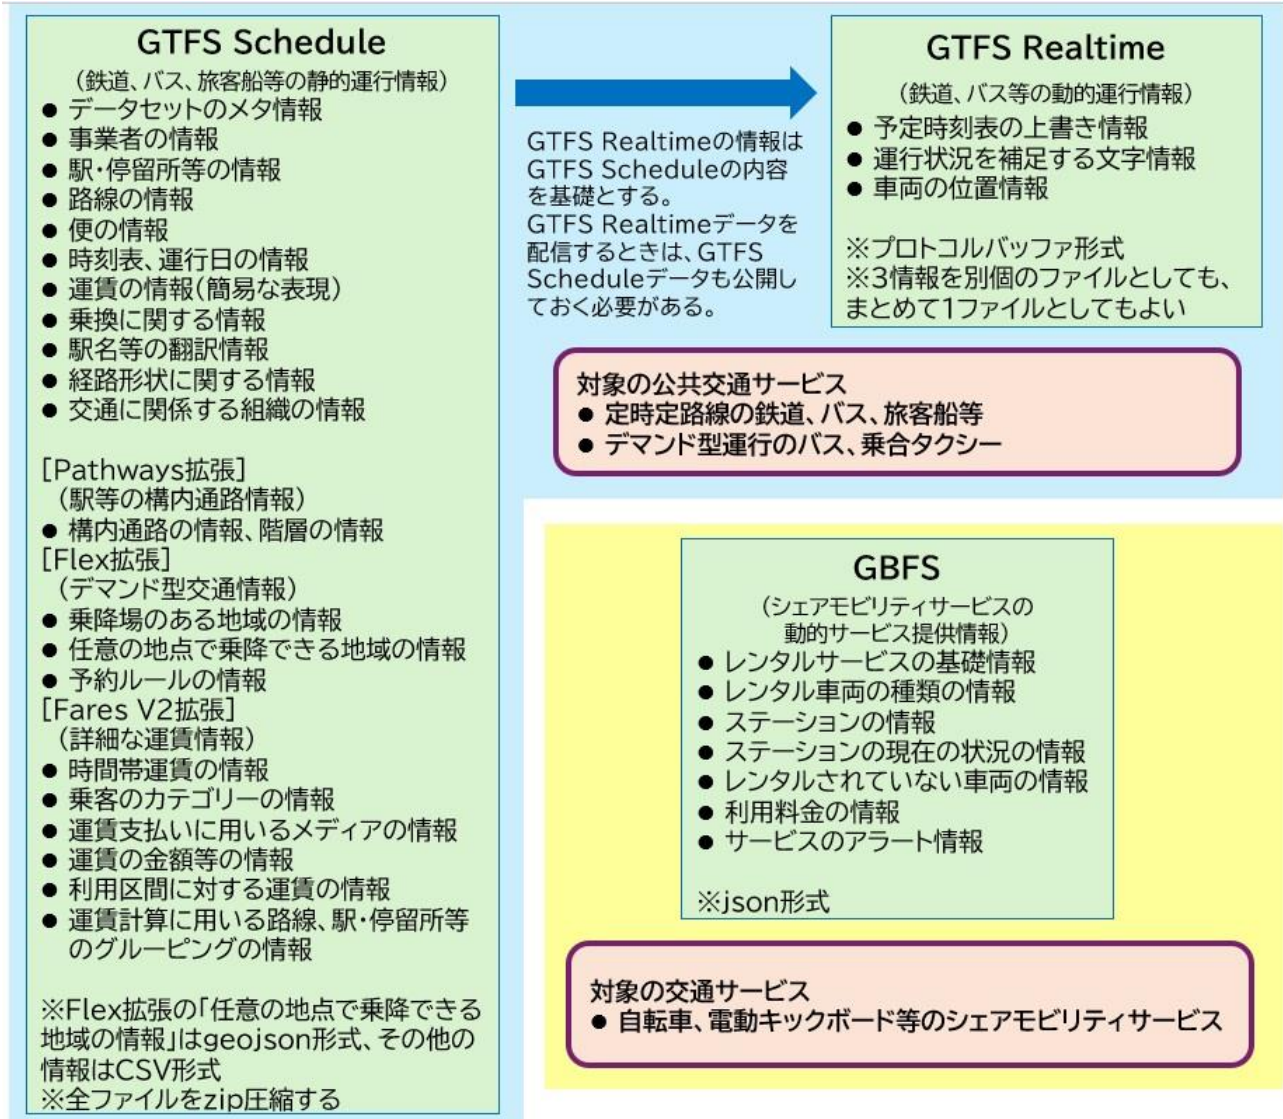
GTFS Schedule
（鉄道、バス、旅客船等の静的運行情報）
● データセットのメタ情報
● 事業者の情報
● 駅・停留所等の情報
● 路線の情報
● 便の情報
● 時刻表、運行日の情報
● 運賃の情報（簡易な表現）
● 乗換に関する情報
● 駅名等の翻訳情報
● 経路形状に関する情報
● 交通に関係する組織の情報

［Pathways拡張］
（駅等の構内通路情報）
● 構内通路の情報、階層の情報
［Flex拡張］
（デマンド型交通情報）
● 乗降場のある地域の情報
● 任意の地点で乗降できる地域の情報
● 予約ルールの情報
［Fares V2拡張］
（詳細な運賃情報）
● 時間帯運賃の情報
● 乗客のカテゴリーの情報
● 運賃支払いに用いるメディアの情報
● 運賃の金額等の情報
● 利用区間に対する運賃の情報
● 運賃計算に用いる路線、駅・停留所等のグルーピングの情報

※Flex拡張の「任意の地点で乗降できる地域の情報」はgeojson形式、その他の情報はCSV形式
※全ファイルをzip圧縮する

GTFS Realtimeの情報はGTFS Scheduleの内容を基礎とする。
GTFS Realtimeデータを配信するときは、GTFS Scheduleデータも公開しておく必要がある。

GTFS Realtime
（鉄道、バス等の動的運行情報）
● 予定時刻表の上書き情報
● 運行状況を補足する文字情報
● 車両の位置情報

※プロトコルバッファ形式
※3情報を別個のファイルとしても、まとめて1ファイルとしてもよい

対象の公共交通サービス
● 定時定路線の鉄道、バス、旅客船等
● デマンド型運行のバス、乗合タクシー

GBFS
（シェアモビリティサービスの動的サービス提供情報）
● レンタルサービスの基礎情報
● レンタル車両の種類の情報
● ステーションの情報
● ステーションの現在の状況の情報
● レンタルされていない車両の情報
● 利用料金の情報
● サービスのアラート情報

※json形式

対象の交通サービス
● 自転車、電動キックボード等のシェアモビリティサービス